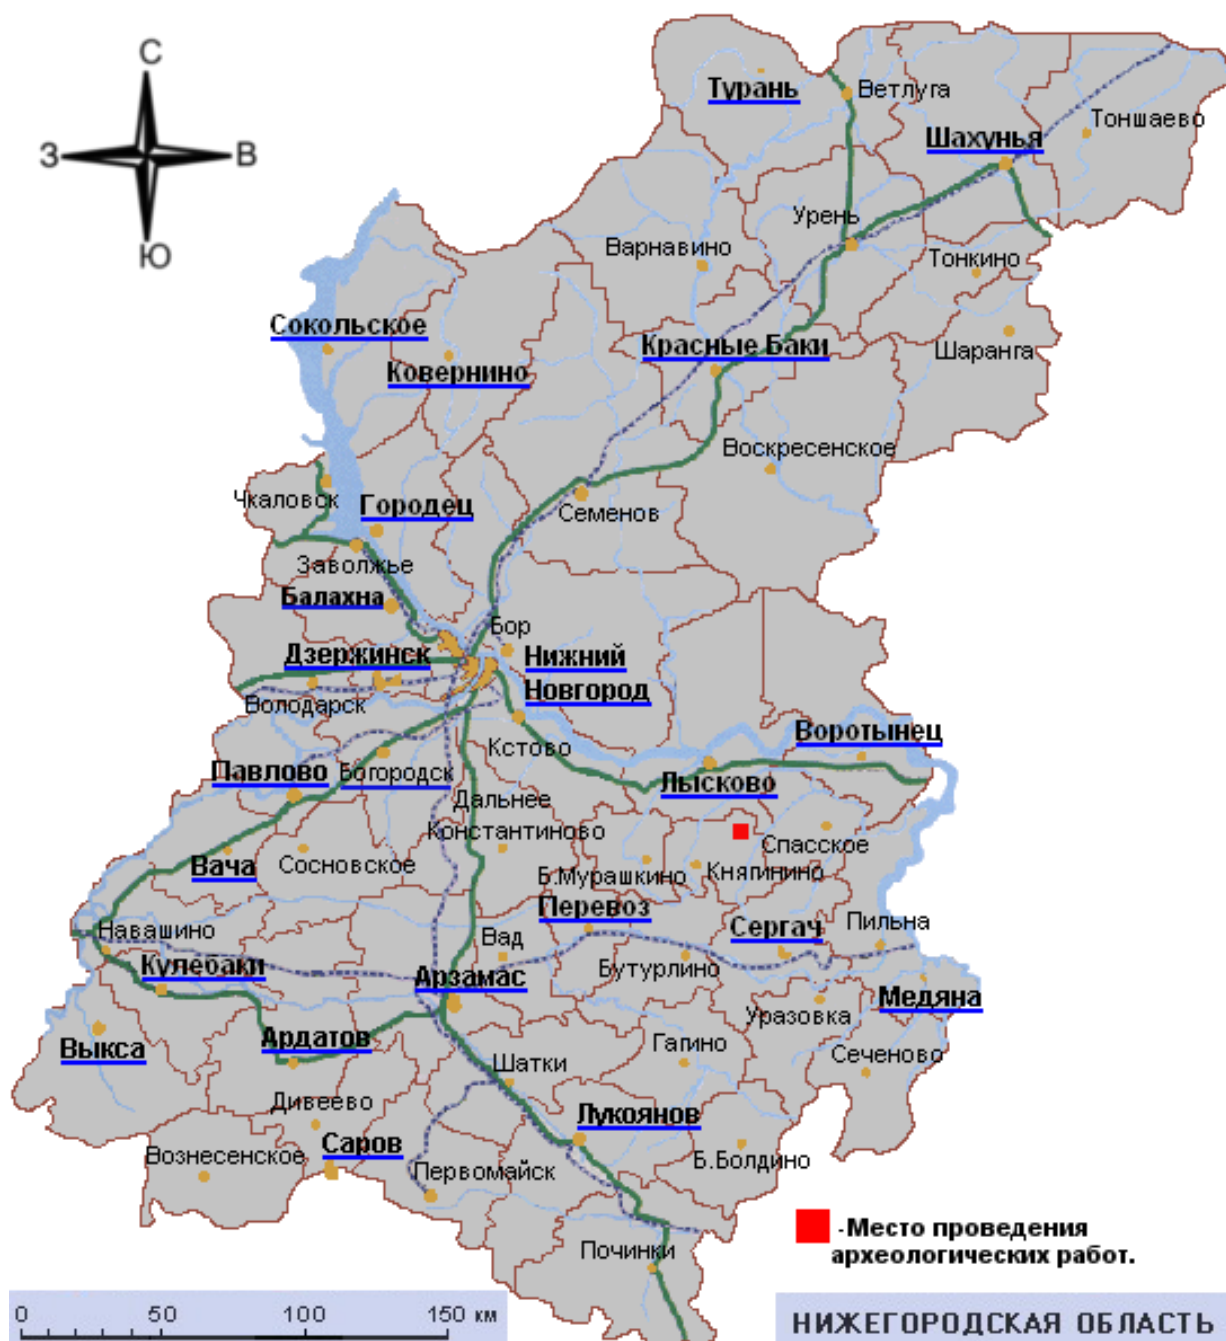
С
З
В
Ю

Турань
Ветлуга
Тоншаево
Шахунья
Урень
Варнавино
Тонкино
Сокольское
Ковернино
Красные Баки
Шаранга
Воскресенское
Чкаловск
Городец
Семенов
Заволжье
Балахна
Бор
Дзержинск
Нижний Новгород
Володарск
Кстово
Воротынец
Павлово
Богородск
Лысково
Дальнее Константиново
Спасское
Вача
Сосновское
Б.Мурашкино
Княгинино
Перевоз
Сергач
Пильна
Навашино
Вад
Кулебаки
Арзамас
Бутурлино
Медяна
Уразовка
Выкса
Ардатов
Гагино
Сеченово
Шатки
Дивеево
Лукоянов
Саров
Вознесенское
Первомайск
Б.Болдино
-Место проведения археологических работ.
Починки
0 50 100 150 км
НИЖЕГОРОДСКАЯ ОБЛАСТЬ